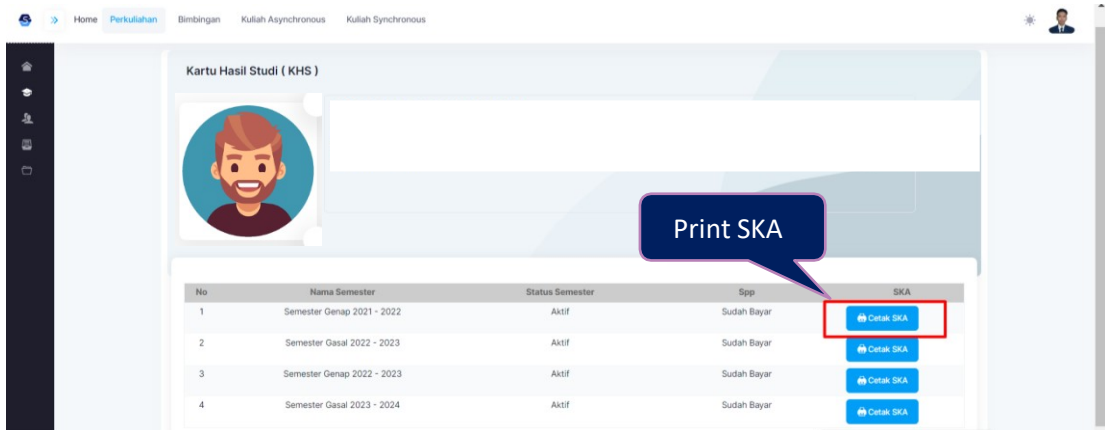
Home Perkuliahan Bimbingan Kuliah Asynchronous Kuliah Synchronous

Kartu Hasil Studi ( KHS )

Print SKA

| No | Nama Semester | Status Semester | Spp | SKA |
|---|---|---|---|---|
| 1 | Semester Genap 2021 - 2022 | Aktif | Sudah Bayar | Cetak SKA |
| 2 | Semester Gasal 2022 - 2023 | Aktif | Sudah Bayar | Cetak SKA |
| 3 | Semester Genap 2022 - 2023 | Aktif | Sudah Bayar | Cetak SKA |
| 4 | Semester Gasal 2023 - 2024 | Aktif | Sudah Bayar | Cetak SKA |